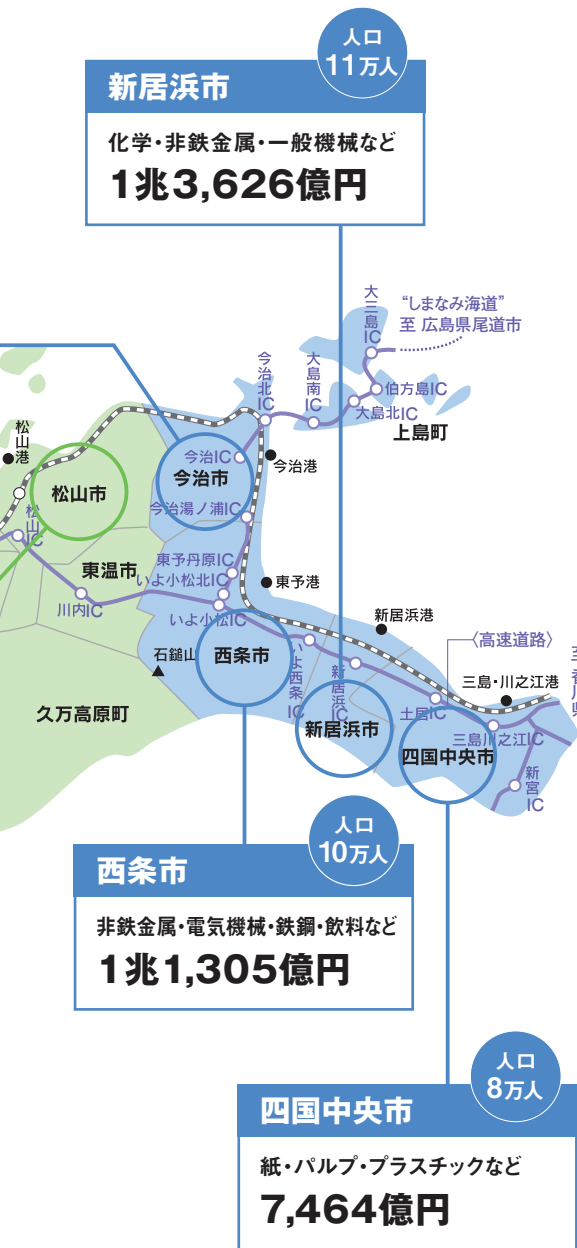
人口
11万人

新居浜市

化学・非鉄金属・一般機械など

1兆3,626億円

"しまなみ海道"
至 広島県尾道市

大三島IC

伯方島IC

大島南IC

大島北IC

上島町

今治北IC

今治IC

今治市

今治港

今治湯ノ浦IC

東予丹原IC

いよ小松北IC

東予港

いよ小松IC

松山港

松山市

松山IC

東温市

川内IC

石鎚山

西条市

いよ西条IC

新居浜IC

新居浜港

新居浜市

〈高速道路〉

三島・川之江港

土居IC

三島川之江IC

四国中央市

新宮IC

久万高原町

人口
10万人

西条市

非鉄金属・電気機械・鉄鋼・飲料など

1兆1,305億円

人口
8万人

四国中央市

紙・パルプ・プラスチックなど

7,464億円